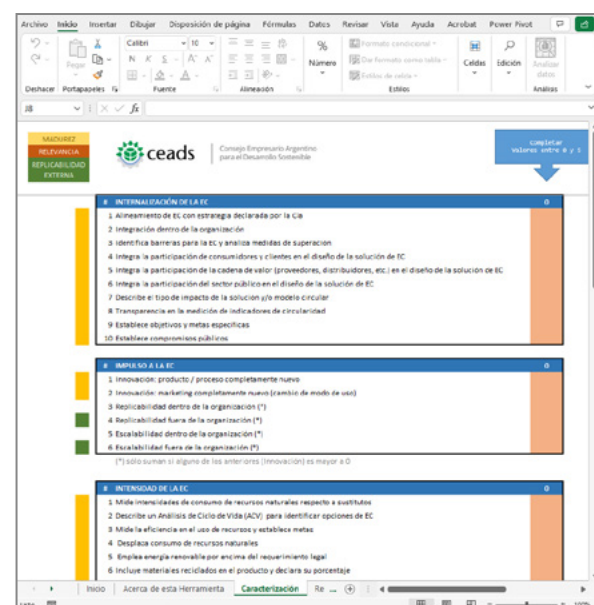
Archivo Inicio Insertar Dibujar Disposición de página Fórmulas Datos Revisar Vista Ayuda Acrobat Power Pivot

Calibri 10 A A

Pegar N K S A

Deshacer Portapapeles Fuente Alineación

%

Número

Formato condicional

Dar formato como tabla

Estilos de celda

Estilos

Celdas

Edición

Analizar datos

Análisis

J8 fx

MADUREZ
RELEVANCIA
REPLICABILIDAD EXTERNA

ceads Consejo Empresario Argentino para el Desarrollo Sostenible

completar valores entre 0 y 5

# INTERNALIZACIÓN DE LA EC 0
1 Alineamiento de EC con estrategia declarada por la Cía
2 Integración dentro de la organización
3 Identifica barreras para la EC y analiza medidas de superación
4 Integra la participación de consumidores y clientes en el diseño de la solución de EC
5 Integra la participación de la cadena de valor (proveedores, distribuidores, etc.) en el diseño de la solución de EC
6 Integra la participación del sector público en el diseño de la solución de EC
7 Describe el tipo de impacto de la solución y/o modelo circular
8 Transparencia en la medición de indicadores de circularidad
9 Establece objetivos y metas específicas
10 Establece compromisos públicos

# IMPULSO A LA EC 0
1 Innovación: producto / proceso completamente nuevo
2 Innovación: marketing completamente nuevo (cambio de modo de uso)
3 Replicabilidad dentro de la organización (*)
4 Replicabilidad fuera de la organización (*)
5 Escalabilidad dentro de la organización (*)
6 Escalabilidad fuera de la organización (*)
(*) sólo suman si alguno de los anteriores (innovación) es mayor a 0

# INTENSIDAD DE LA EC 0
1 Mide intensidades de consumo de recursos naturales respecto a sustitutos
2 Describe un Análisis de Ciclo de Vida (ACV) para identificar opciones de EC
3 Mide la eficiencia en el uso de recursos y establece metas
4 Desplaza consumo de recursos naturales
5 Emplea energía renovable por encima del requerimiento legal
6 Incluye materiales reciclados en el producto y declara su porcentaje

Inicio Acerca de esta Herramienta Caracterización Re